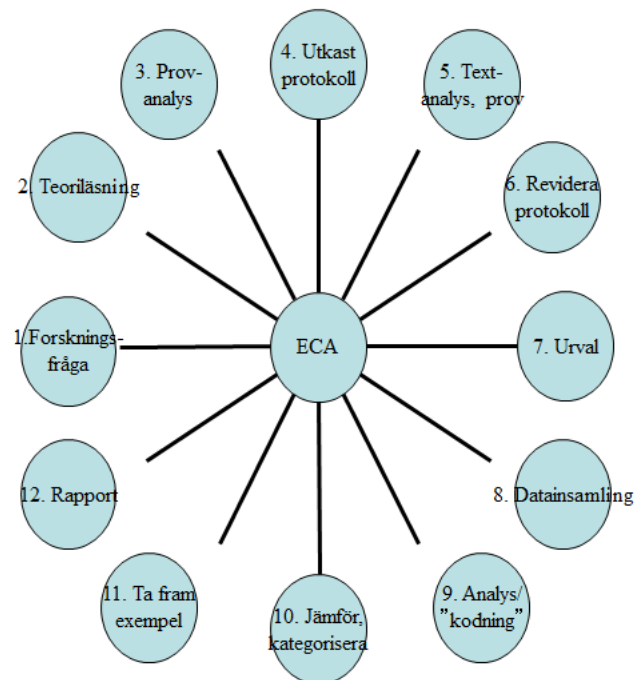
ECA

1.Forsknings-fråga

2. Teoriläsning

3. Prov-analys

4. Utkast protokoll

5. Text-analys, prov

6. Revidera protokoll

7. Urval

8. Datainsamling

9. Analys/ ”kodning”

10. Jämför, kategorisera

11. Ta fram exempel

12. Rapport